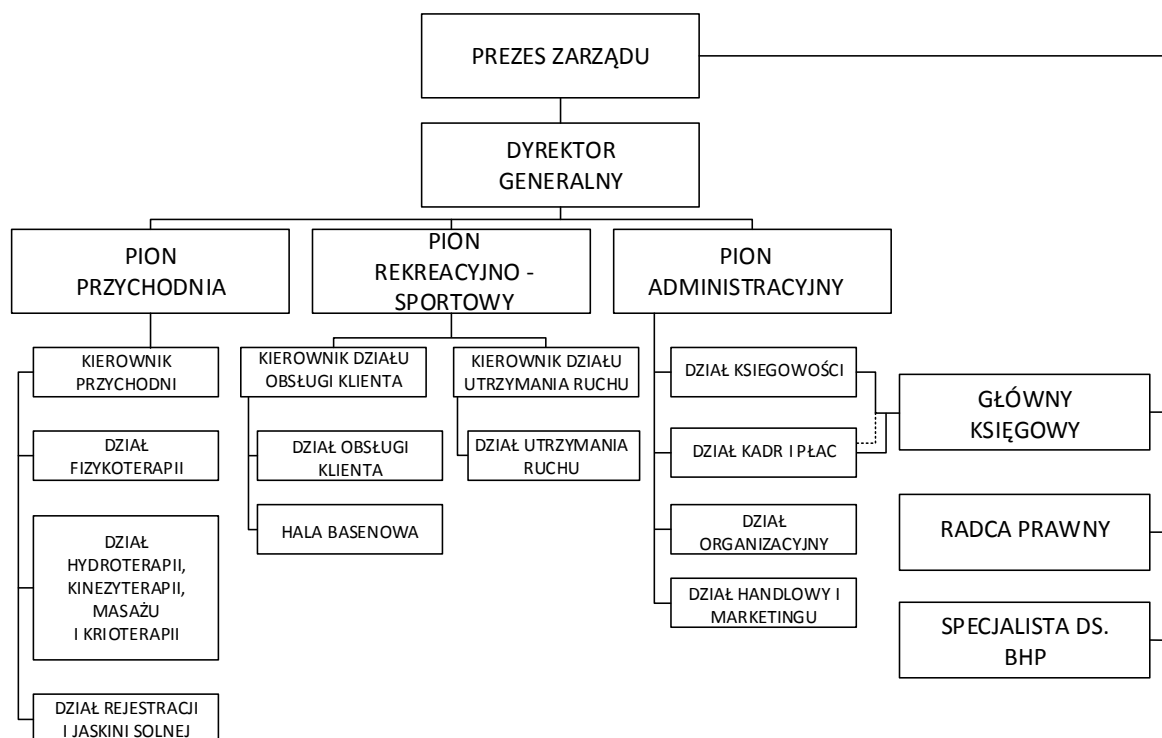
PREZES ZARZĄDU

DYREKTOR GENERALNY

PION PRZYCHODNIA

PION REKREACYJNO - SPORTOWY

PION ADMINISTRACYJNY

KIEROWNIK PRZYCHODNI

DZIAŁ FIZYKOTERAPII

DZIAŁ HYDROTERAPII, KINEZYTERAPII, MASAŻU I KRIOTERAPII

DZIAŁ REJESTRACJI I JASKINI SOLNEJ

KIEROWNIK DZIAŁU OBSŁUGI KLIENTA

DZIAŁ OBSŁUGI KLIENTA

HALA BASENOWA

KIEROWNIK DZIAŁU UTRZYMANIA RUCHU

DZIAŁ UTRZYMANIA RUCHU

DZIAŁ KSIEGOWOŚCI

DZIAŁ KADR I PŁAC

DZIAŁ ORGANIZACYJNY

DZIAŁ HANDLOWY I MARKETINGU

GŁÓWNY KSIĘGOWY

RADCA PRAWNY

SPECJALISTA DS. BHP